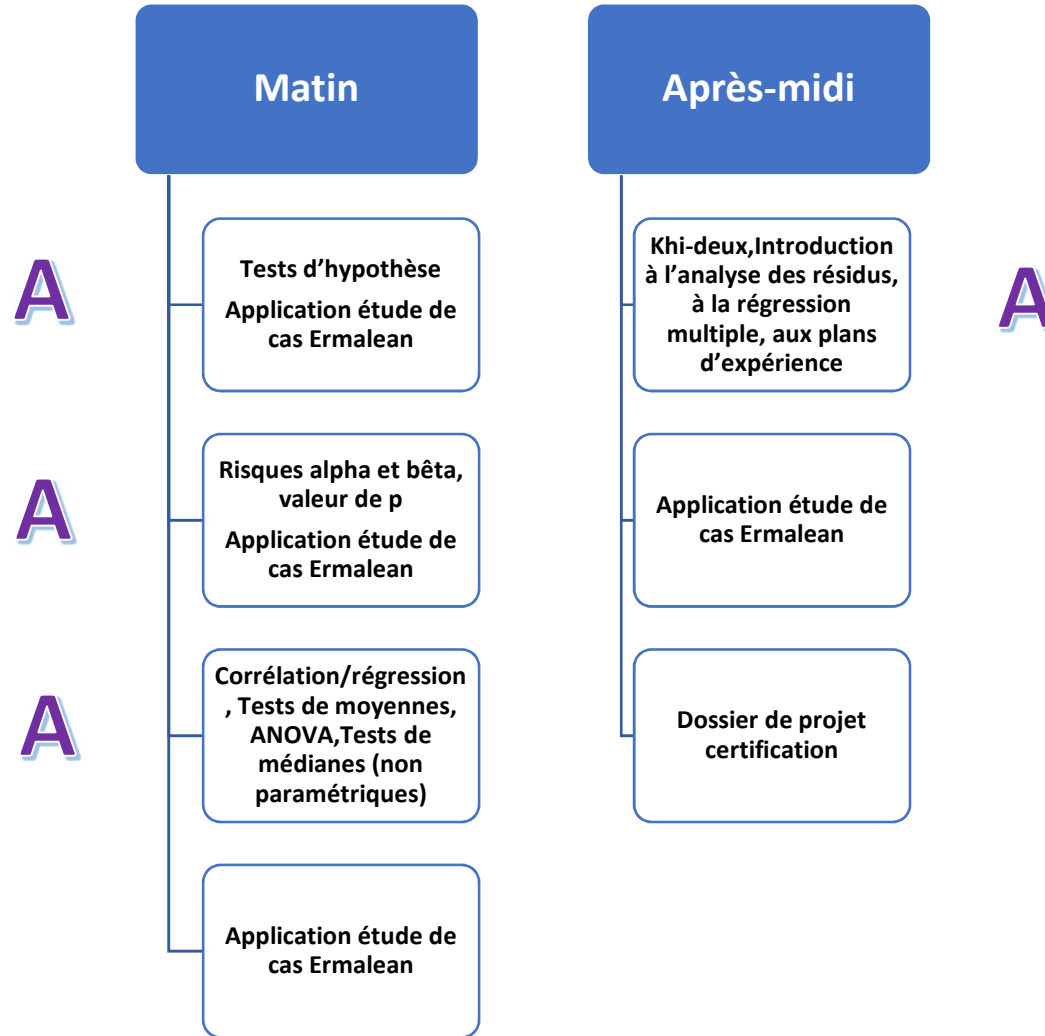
Matin

A

Tests d’hypothèse

Application étude de cas Ermalean

A

Risques alpha et bêta, valeur de p

Application étude de cas Ermalean

A

Corrélation/régression , Tests de moyennes, ANOVA,Tests de médianes (non paramétriques)

Application étude de cas Ermalean

Après-midi

Khi-deux,Introduction à l’analyse des résidus, à la régression multiple, aux plans d’expérience

A

Application étude de cas Ermalean

Dossier de projet certification